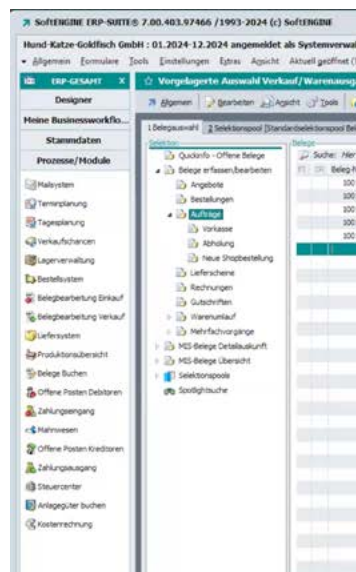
SoftENGINE ERP-SUITE® 7.00.403.97466 /1993-2024 (c) SoftENGINE

Hund-Katze-Goldfisch GmbH : 01.2024-12.2024 angemeldet als Systemverwa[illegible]

Allgemein Formulare Tools Einstellungen Extras Ansicht Aktuell geöffnet ([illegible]

ERP-GESAMT X

Designer

Meine Businessworkflo...

Stammdaten

Prozesse/Module

Mailsystem
Terminplanung
Tagesplanung
Verkaufschancen
Lagerverwaltung
Bestellsystem
Belegbearbeitung Einkauf
Belegbearbeitung Verkauf
Liefersystem
Produktionsübersicht
Belege Buchen
Offene Posten Debitoren
Zahlungseingang
Mahnwesen
Offene Posten Kreditoren
Zahlungsausgang
Steuercenter
Anlagegüter buchen
Kostenrechnung

Vorgelagerte Auswahl Verkauf/Warenausg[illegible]

Allgemein Bearbeiten Ansicht Tools

1 Belegauswahl 2 Selektionspool [Standardselektionspool Be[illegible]

Selektion

Quickinfo - Offene Belege
Belege erfassen/bearbeiten
Angebote
Bestellungen
Aufträge
Vorkasse
Abholung
Neue Shopbestellung
Lieferscheine
Rechnungen
Gutschriften
Warenumlauf
Mehrfachvorgänge
MIS-Belege Detailauskunft
MIS-Belege Übersicht
Selektionspools
Spotlightsuche

Belege

Suche: Hier

Beleg-N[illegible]

100
100
100
100
100